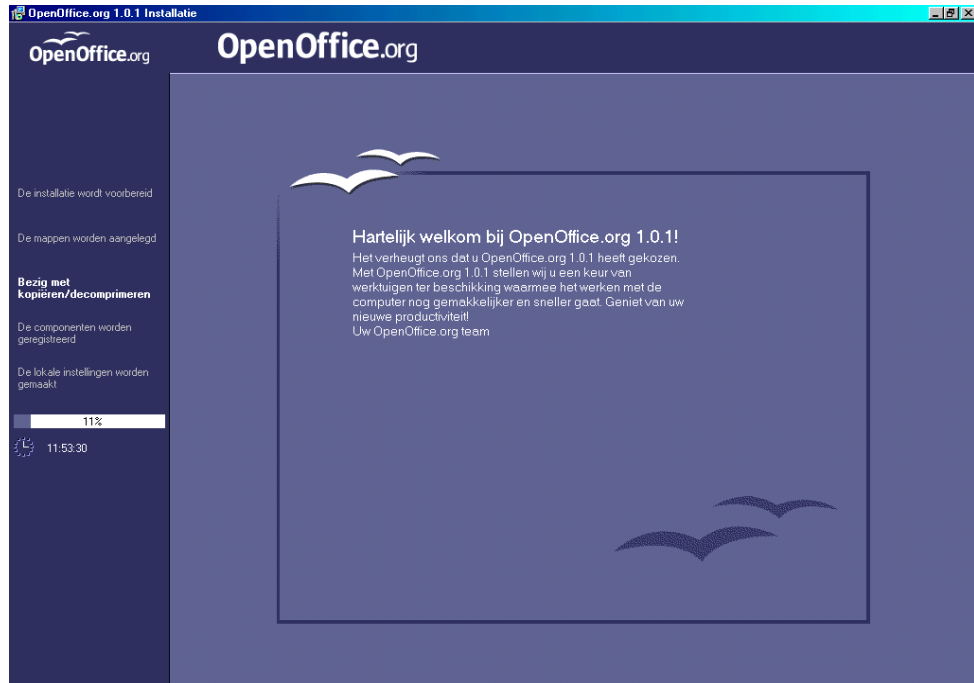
OpenOffice.org 1.0.1 Installatie

OpenOffice.org

OpenOffice.org

De installatie wordt voorbereid

De mappen worden aangelegd

Bezig met kopiëren/decomprimeren

De componenten worden geregistreerd

De lokale instellingen worden gemaakt

11%

11:53:30

Hartelijk welkom bij OpenOffice.org 1.0.1!

Het verheugt ons dat u OpenOffice.org 1.0.1 heeft gekozen. Met OpenOffice.org 1.0.1 stellen wij u een keur van werktuigen ter beschikking waarmee het werken met de computer nog gemakkelijker en sneller gaat. Geniet van uw nieuwe productiviteit!
Uw OpenOffice.org team